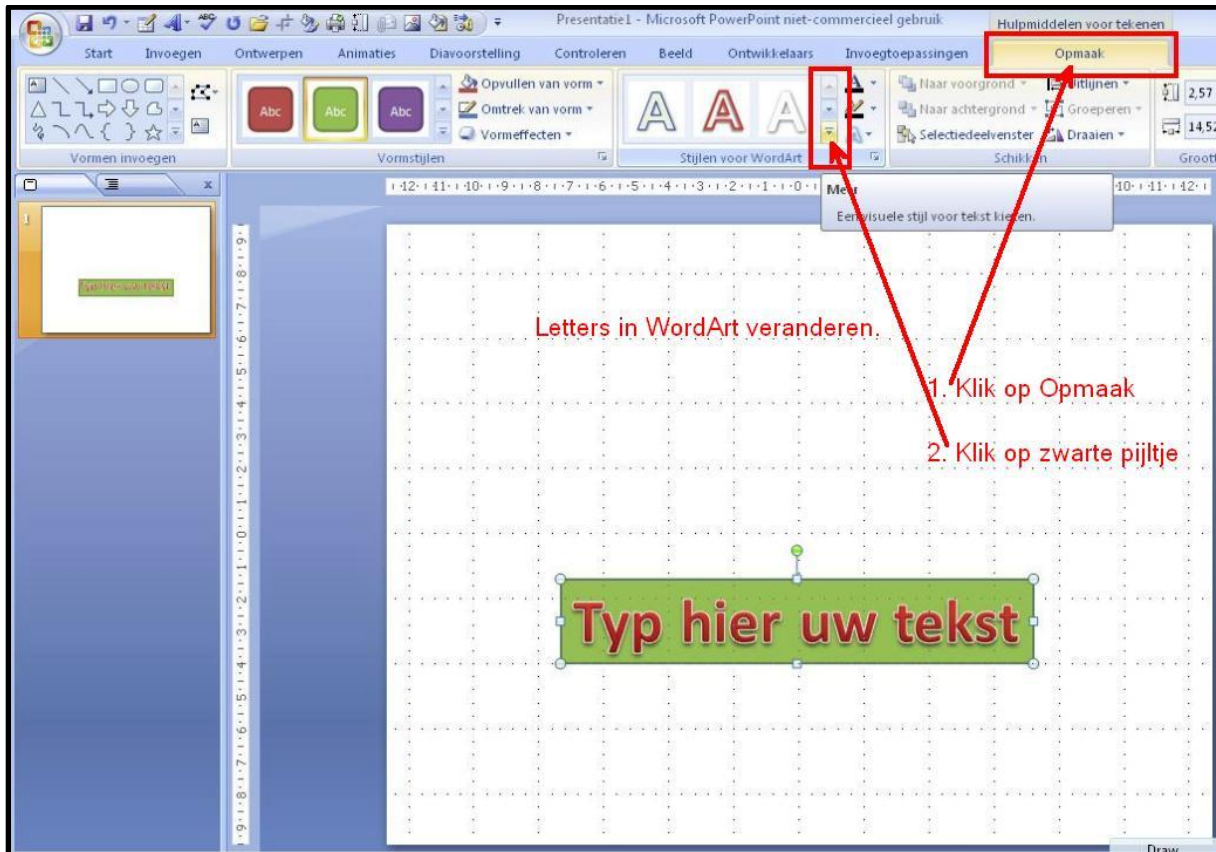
Presentatie1 - Microsoft PowerPoint niet-commercieel gebruik

Hulpmiddelen voor tekenen

Start Invoegen Ontwerpen Animaties Diavoorstelling Controleren Beeld Ontwikkelaars Invoegtoepassingen Opmaak

Abc Abc Abc

Opvullen van vorm

Omtrek van vorm

Vormeffecten

Naar voorgrond

Naar achtergrond

Selectiedeelvenster

Uitlijnen

Groeperen

Draaien

2,57

14,52

Vormen invoegen Vormstijlen Stijlen voor WordArt Schikken Groott

Meer

Een visuele stijl voor tekst kiezen.

Typ hier uw tekst

Letters in WordArt veranderen.

1. Klik op Opmaak

2. Klik op zwarte pijltje

Typ hier uw tekst

Draw